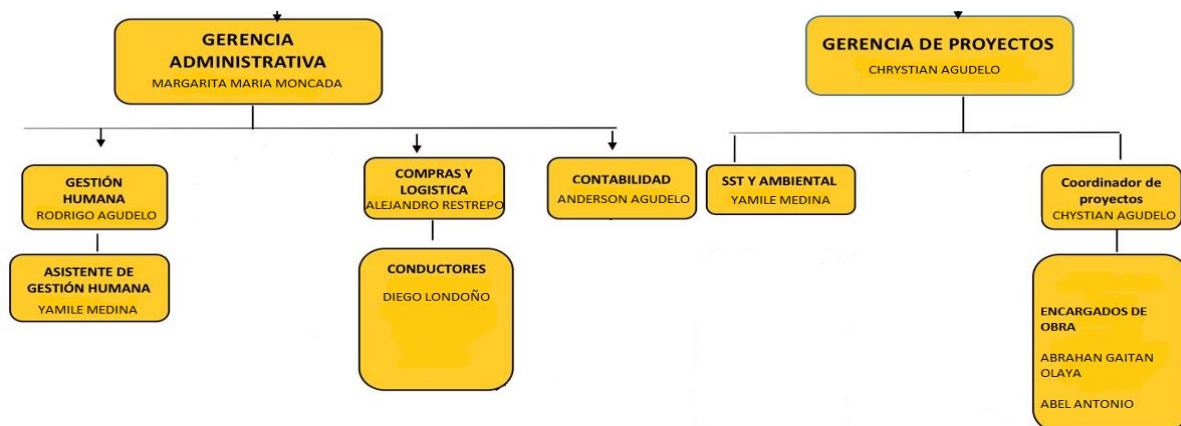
GERENCIA ADMINISTRATIVA
MARGARITA MARIA MONCADA

GERENCIA DE PROYECTOS
CHRYSTIAN AGUDELO

GESTIÓN HUMANA
RODRIGO AGUDELO

ASISTENTE DE GESTIÓN HUMANA
YAMILE MEDINA

COMPRAS Y LOGISTICA
ALEJANDRO RESTREPO

CONDUCTORES
DIEGO LONDOÑO

CONTABILIDAD
ANDERSON AGUDELO

SST Y AMBIENTAL
YAMILE MEDINA

Coordinador de proyectos
CHYSTIAN AGUDELO

ENCARGADOS DE OBRA
ABRAHAN GAITAN OLAYA
ABEL ANTONIO